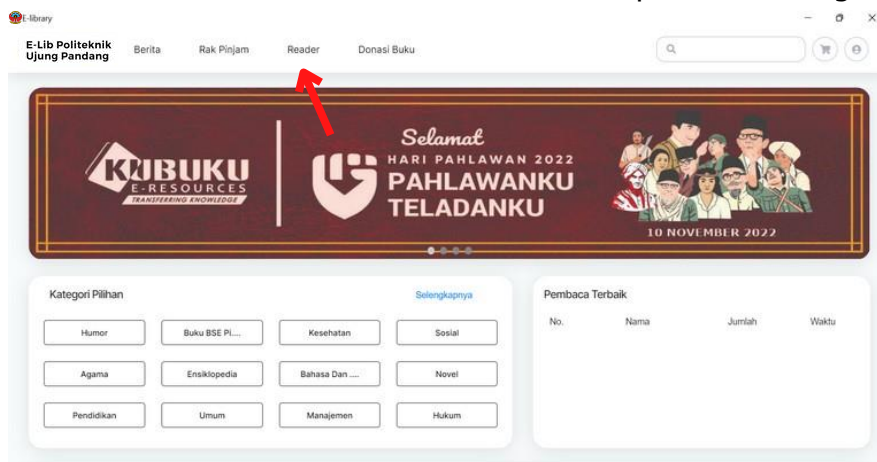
E-library

E-Lib Politeknik Ujung Pandang
Berita
Rak Pinjam
Reader
Donasi Buku

KUBUKU
E-RESOURCES
TRANSFERRING KNOWLEDGE

Selamat
HARI PAHLAWAN 2022
PAHLAWANKU
TELADANKU
10 NOVEMBER 2022

Kategori Pilihan
Selengkapnya

Humor
Buku BSE Pi....
Kesehatan
Sosial
Agama
Ensiklopedia
Bahasa Dan ....
Novel
Pendidikan
Umum
Manajemen
Hukum

Pembaca Terbaik

| No. | Nama | Jumlah | Waktu |
|---|---|---|---|